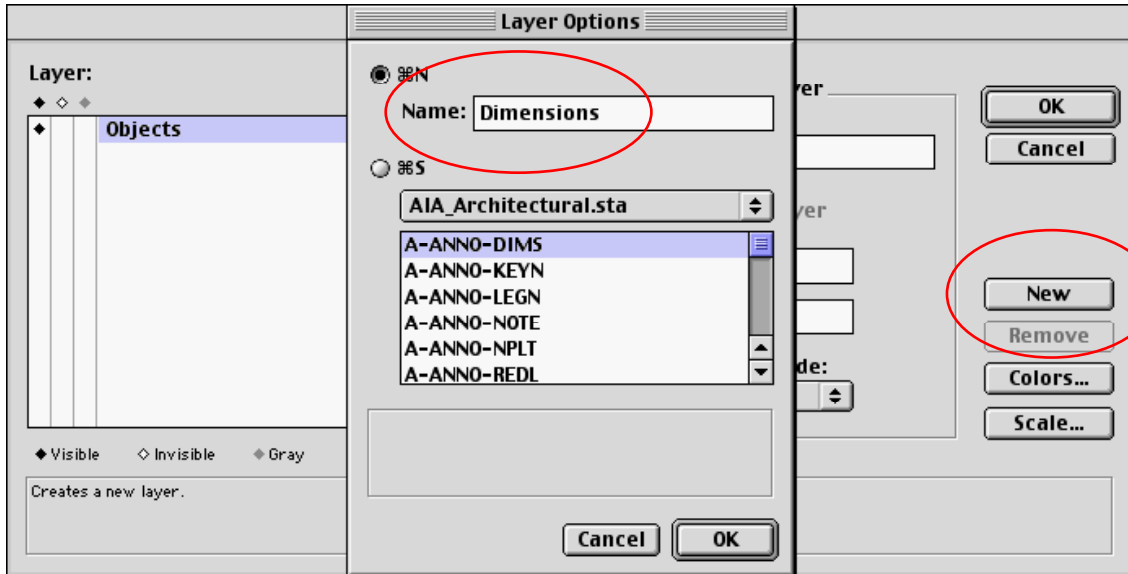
Layer Options

Layer:

◆ ◇ ◈

◆ Objects

◆ Visible ◇ Invisible ◈ Gray

Creates a new layer.

⌘N

Name: Dimensions

⌘S

AIA_Architectural.sta

A-ANNO-DIMS
A-ANNO-KEYN
A-ANNO-LEGN
A-ANNO-NOTE
A-ANNO-NPLT
A-ANNO-REDL

Cancel

OK

yer

yer

de:

OK

Cancel

New

Remove

Colors...

Scale...